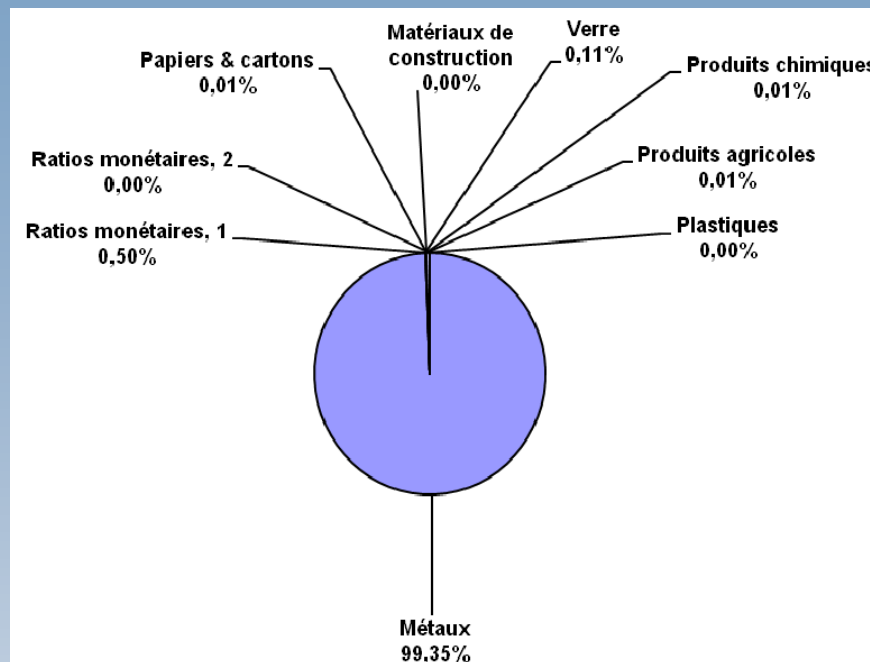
Papiers & cartons
0,01%

Matériaux de construction
0,00%

Verre
0,11%

Produits chimiques
0,01%

Ratios monétaires, 2
0,00%

Produits agricoles
0,01%

Ratios monétaires, 1
0,50%

Plastiques
0,00%

Métaux
99,35%